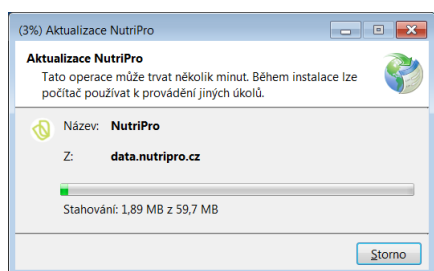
(3%) Aktualizace NutriPro

Aktualizace NutriPro

Tato operace může trvat několik minut. Během instalace lze počítač používat k provádění jiných úkolů.

Název: NutriPro

Z: data.nutripro.cz

Stahování: 1,89 MB z 59,7 MB

Storno